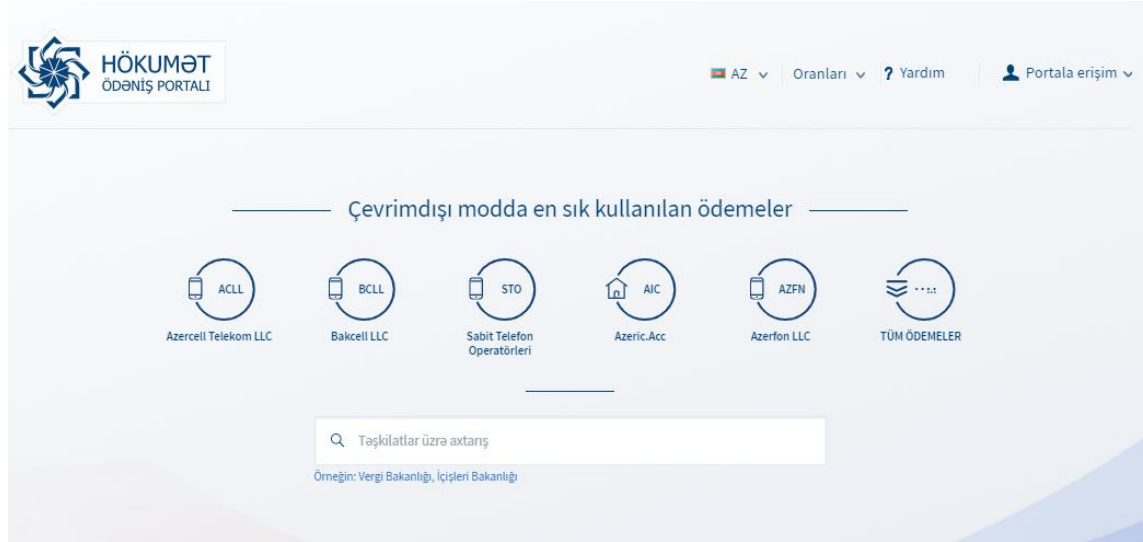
HÖKUMƏT
ÖDƏNİŞ PORTALI

AZ
Oranları
? Yardım
Portala erişim

Çevrimdışı modda en sık kullanılan ödemeler

ACLL
Azercell Telekom LLC

BCLL
Bakcell LLC

STO
Sabit Telefon Operatörleri

AIC
Azeric.Acc

AZFN
Azerfon LLC

TÜM ÖDEMELER

Təşkilatlar üzrə axtarış

Örneğin: Vergi Bakanlığı, İçişleri Bakanlığı